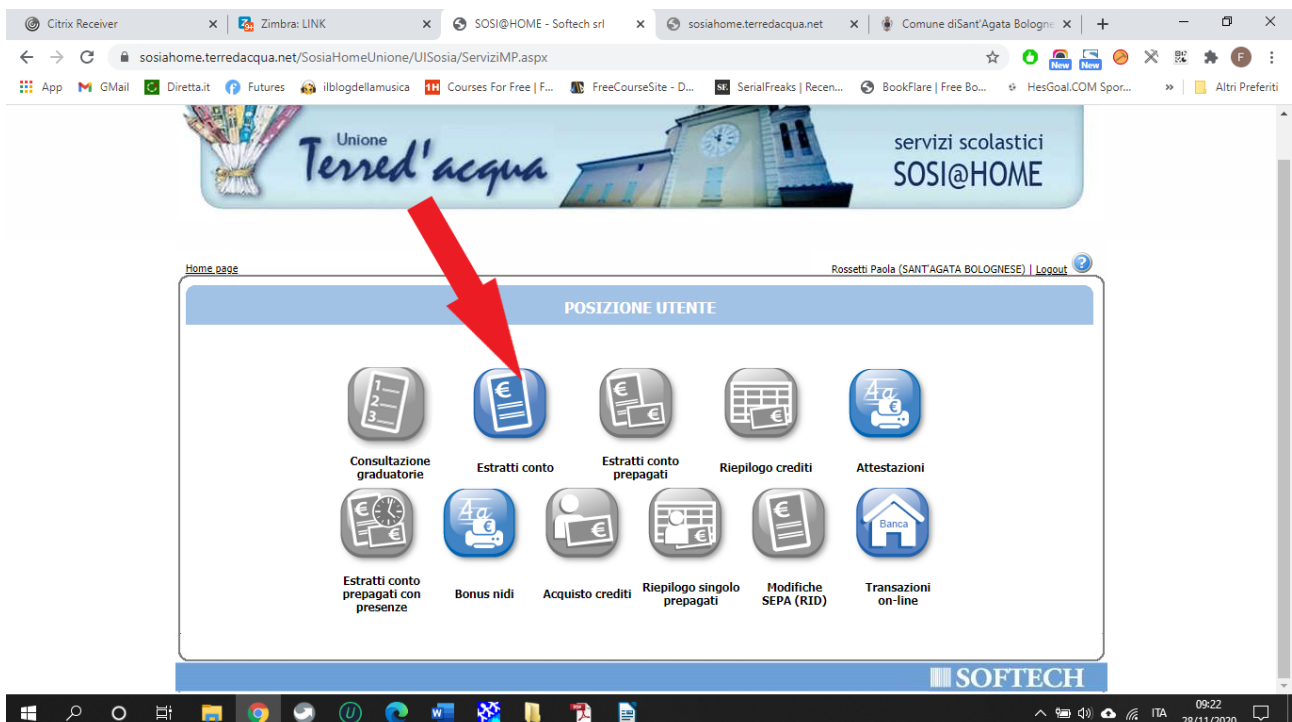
Citrix Receiver | Zimbra: LINK | SOSI@HOME - Softech srl | sosiahome.terredacqua.net | Comune diSant'Agata Bologne

sosiahome.terredacqua.net/SosiaHomeUnione/UISosia/ServiziMP.aspx

App | GMail | Diretta.it | Futures | ilblogdellamusica | Courses For Free | F... | FreeCourseSite - D... | SerialFreaks | Recen... | BookFlare | Free Bo... | HesGoal.COM Spor... | » | Altri Preferiti

Unione Terred'acqua

servizi scolastici SOSI@HOME

Home page

Rossetti Paola (SANT'AGATA BOLOGNESE) | Logout

POSIZIONE UTENTE

Consultazione graduatorie

Estratti conto

Estratti conto prepagati

Riepilogo crediti

Attestazioni

Estratti conto prepagati con presenze

Bonus nidi

Acquisto crediti

Riepilogo singolo prepagati

Modifiche SEPA (RID)

Banca

Transazioni on-line

SOFTECH

ITA 09:22 28/11/2020